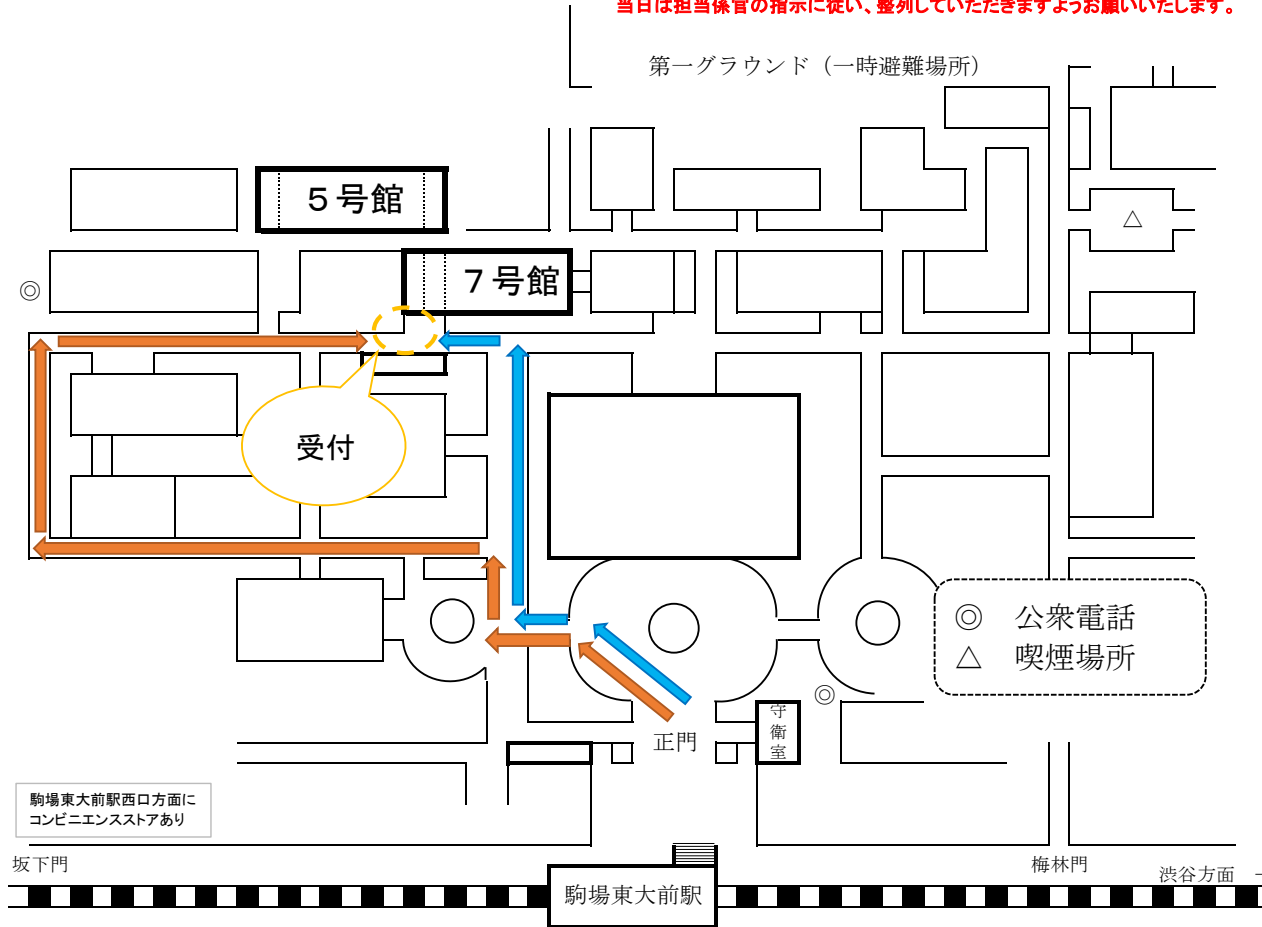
当日は担当係官の指示に従い、整列していただきますようお願いいたします。

第一グラウンド（一時避難場所）

５号館

７号館

◎

△

受付

◎　公衆電話
△　喫煙場所

◎

守衛室

正門

駒場東大前駅西口方面にコンビニエンスストアあり

坂下門

梅林門

渋谷方面

駒場東大前駅